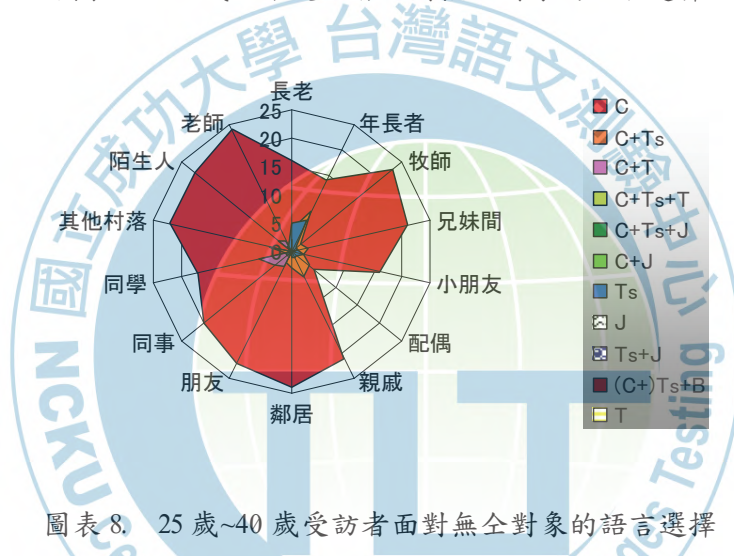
長老
年長者
牧師
兄妹間
小朋友
配偶
親戚
鄰居
朋友
同事
同學
其他村落
陌生人
老師
25
20
15
10
5
0

C
C+Ts
C+T
C+Ts+T
C+Ts+J
C+J
Ts
J
Ts+J
(C+)Ts+B
T

國立成功大學 台灣語文測驗中心
NCKU Testing

圖表 8. 25 歲~40 歲受訪者面對無仝對象的語言選擇